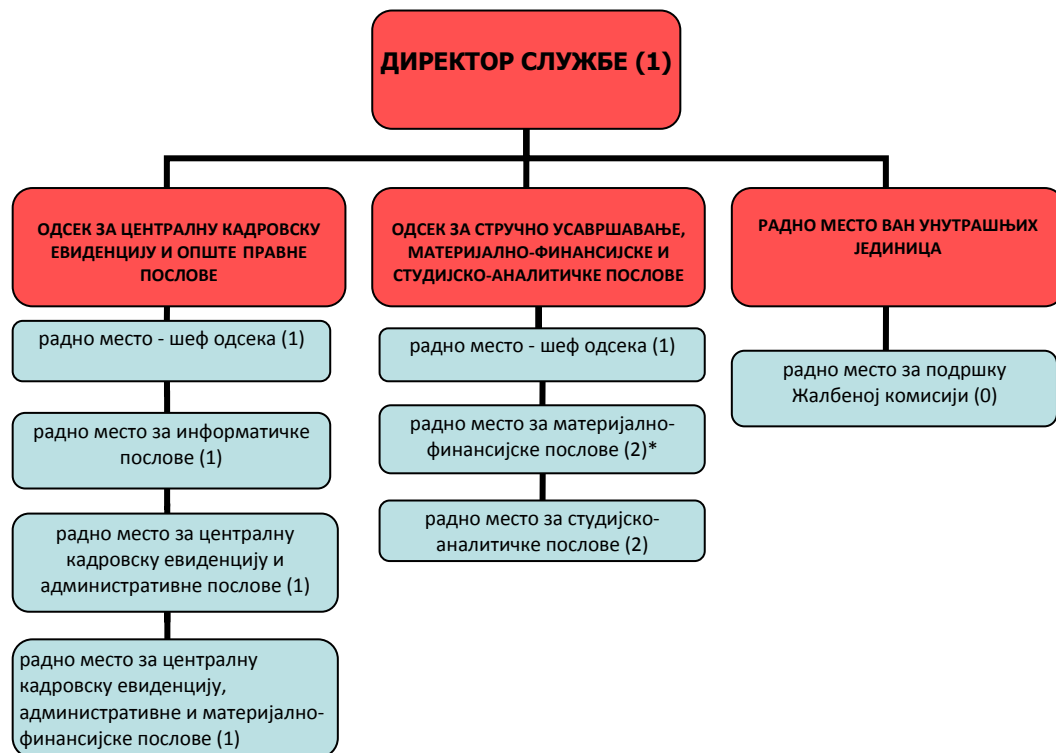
ДИРЕКТОР СЛУЖБЕ (1)

ОДСЕК ЗА ЦЕНТРАЛНУ КАДРОВСКУ ЕВИДЕНЦИЈУ И ОПШТЕ ПРАВНЕ ПОСЛОВЕ

радно место - шеф одсека (1)

радно место за информатичке послове (1)

радно место за централну кадровску евиденцију и административне послове (1)

радно место за централну кадровску евиденцију, административне и материјално-финансијске послове (1)

ОДСЕК ЗА СТРУЧНО УСАВРШАВАЊЕ, МАТЕРИЈАЛНО-ФИНАНСИЈСКЕ И СТУДИЈСКО-АНАЛИТИЧКЕ ПОСЛОВЕ

радно место - шеф одсека (1)

радно место за материјално-финансијске послове (2)*

радно место за студијско-аналитичке послове (2)

РАДНО МЕСТО ВАН УНУТРАШЊИХ ЈЕДИНИЦА

радно место за подршку Жалбеној комисији (0)